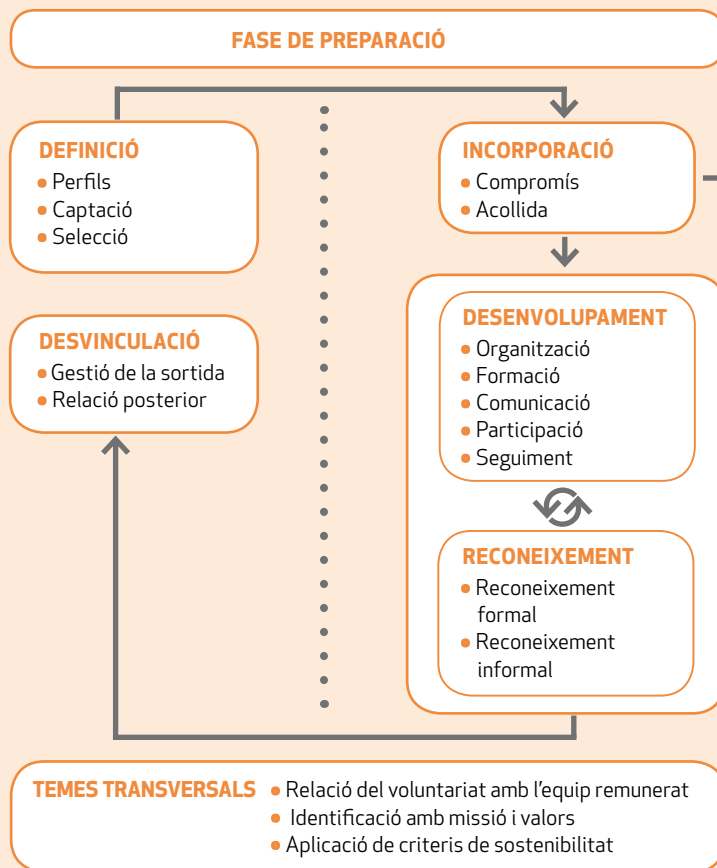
FASE DE PREPARACIÓ

DEFINICIÓ
- Perfils
- Captació
- Selecció

INCORPORACIÓ
- Compromís
- Acollida

DESVINCULACIÓ
- Gestió de la sortida
- Relació posterior

DESENVOLUPAMENT
- Organització
- Formació
- Comunicació
- Participació
- Seguiment

RECONEIXEMENT
- Reconeixement formal
- Reconeixement informal

TEMES TRANSVERSALS
- Relació del voluntariat amb l'equip remunerat
- Identificació amb missió i valors
- Aplicació de criteris de sostenibilitat